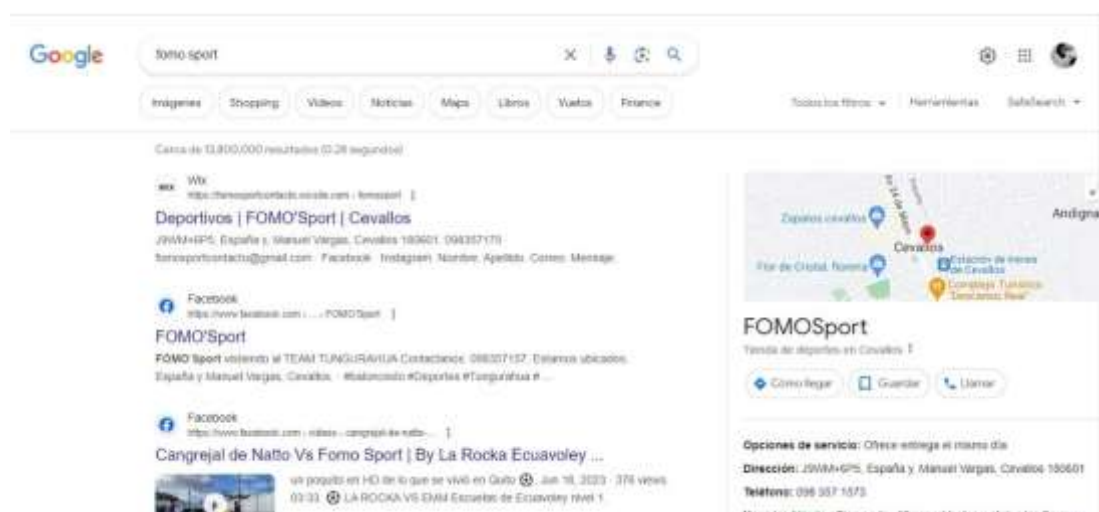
Google

fomo sport

Imágenes Shopping Videos Noticias Maps Libros Vuelos Finance

Todos los filtros Herramientas SafeSearch

Cerca de 13.800.000 resultados (0.28 segundos)

Wix
https://fomosportcontacto.wixsite.com › fomosport

Deportivos | FOMO'Sport | Cevallos

J9WM+6P5, España y, Manuel Vargas, Cevallos 180601. 098357170. fomosportcontacto@gmail.com · Facebook · Instagram. Nombre. Apellido. Correo. Mensaje.

Facebook
https://www.facebook.com › ... › FOMOSport

FOMO'Sport

FOMO Sport visitando al TEAM TUNGURAHUA Contactanos: 098357157. Estamos ubicados España y Manuel Vargas, Cevallos. · #baloncesto #Deportes #Tungurahua # ...

Facebook
https://www.facebook.com › videos › cangrejal-de-natto- ...

Cangrejal de Natto Vs Fomo Sport | By La Rocka Ecuavoley ...

un poquito en HD de lo que se vivió en Quito. Jun 16, 2023 · 376 views
03:33 LA ROCKA VS EMM Escuelas de Ecuavoley nivel 1

Zapatos cevallos
Cevallos
Andigna
Flor de Cristal, Novena
Estación de trenes de Cevallos
Complejo Turístico "Descanso Real"

FOMOSport
Tienda de deportes en Cevallos

Cómo llegar Guardar Llamar

Opciones de servicio: Ofrece entrega el mismo día
Dirección: J9WM+6P5, España y Manuel Vargas, Cevallos 180601
Teléfono: 098 357 1573
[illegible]